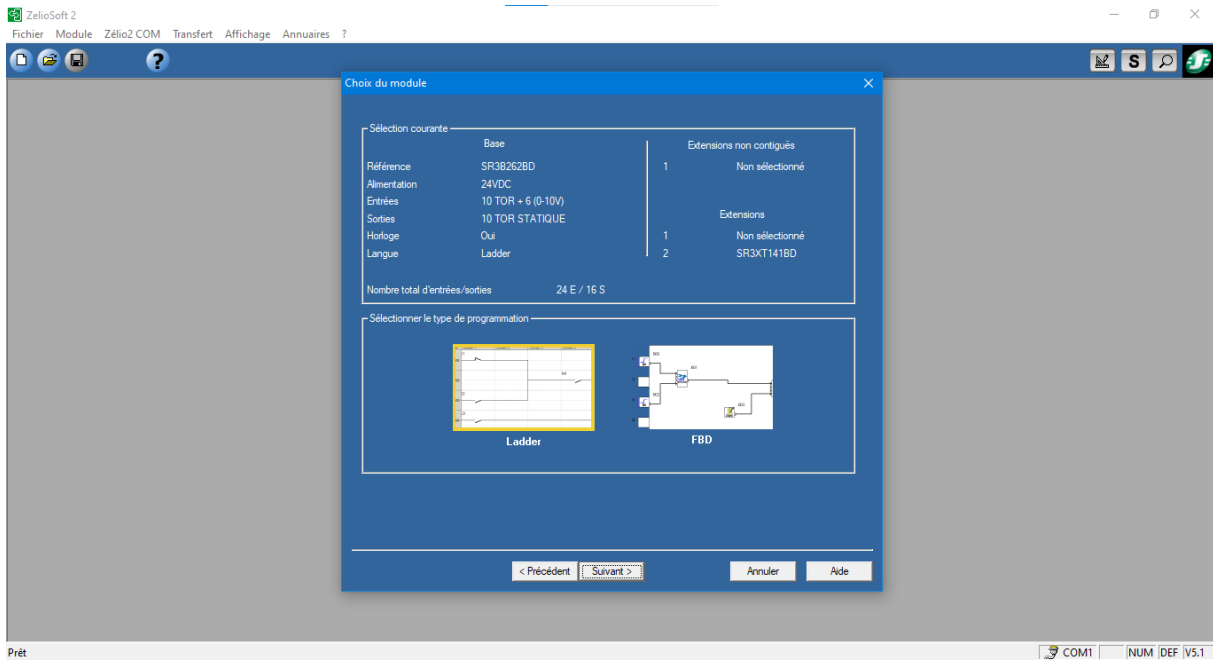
ZelioSoft 2
Fichier Module Zélio2 COM Transfert Affichage Annuaires ?

S

Choix du module

Sélection courante

Base

Référence SR3B262BD
Alimentation 24VDC
Entrées 10 TOR + 6 (0-10V)
Sorties 10 TOR STATIQUE
Horloge Oui
Langue Ladder

Extensions non contiguës
1 Non sélectionné

Extensions
1 Non sélectionné
2 SR3XT141BD

Nombre total d'entrées/sorties 24 E / 16 S

Sélectionner le type de programmation

Ladder

FBD

< Précédent
Suivant >
Annuler
Aide

Prêt
COM1
NUM
DEF
V5.1